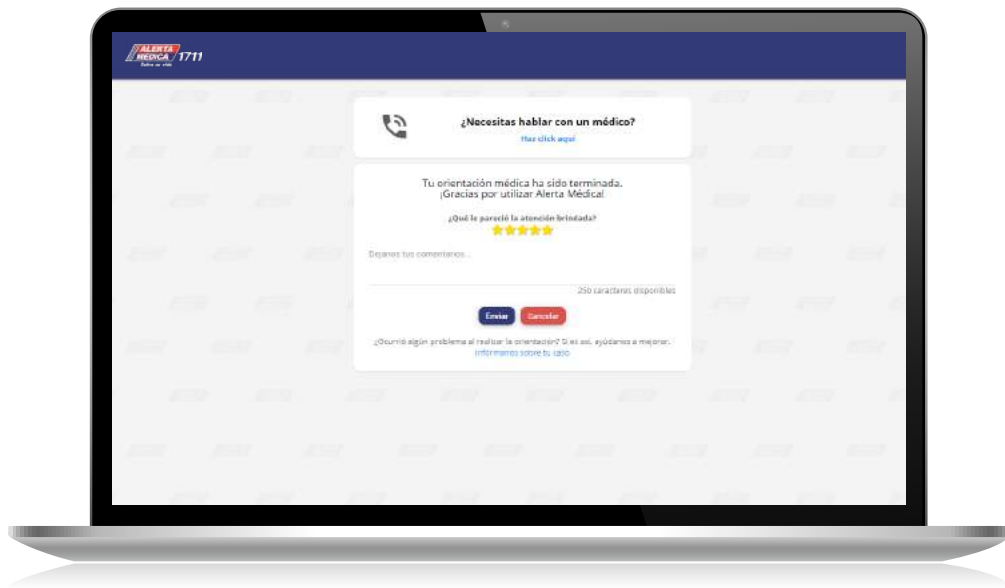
ALERTA MEDICA 1711
Sobre su vida

¿Necesitas hablar con un médico?
Haz click aquí

Tu orientación médica ha sido terminada.
¡Gracias por utilizar Alerta Médica!

¿Qué le pareció la atención brindada?

Déjanos tus comentarios...

250 caracteres disponibles

Enviar Cancelar

¿Ocurrió algún problema al realizar la orientación? Si es así, ayúdanos a mejorar. Infórmanos sobre tu caso